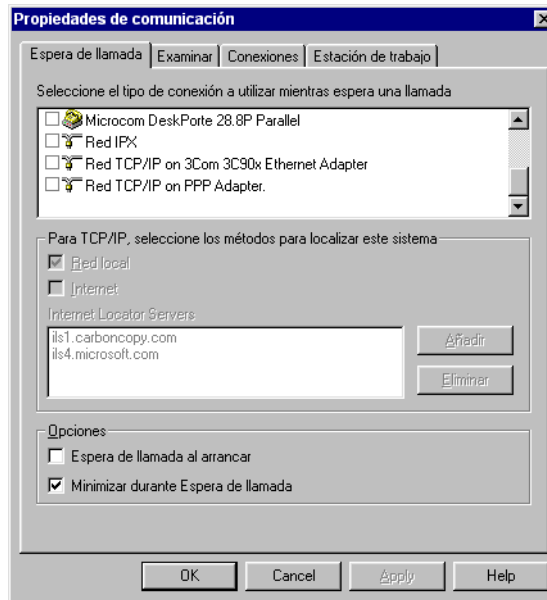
Propiedades de comunicación

Espera de llamada | Examinar | Conexiones | Estación de trabajo

Seleccione el tipo de conexión a utilizar mientras espera una llamada

☐ Microcom DeskPorte 28.8P Parallel
☐ Red IPX
☐ Red TCP/IP on 3Com 3C90x Ethernet Adapter
☐ Red TCP/IP on PPP Adapter.

Para TCP/IP, seleccione los métodos para localizar este sistema

☑ Red local
☐ Internet

Internet Locator Servers
ils1.carboncopy.com
ils4.microsoft.com

Añadir
Eliminar

Opciones
☐ Espera de llamada al arrancar
☑ Minimizar durante Espera de llamada

OK | Cancel | Apply | Help